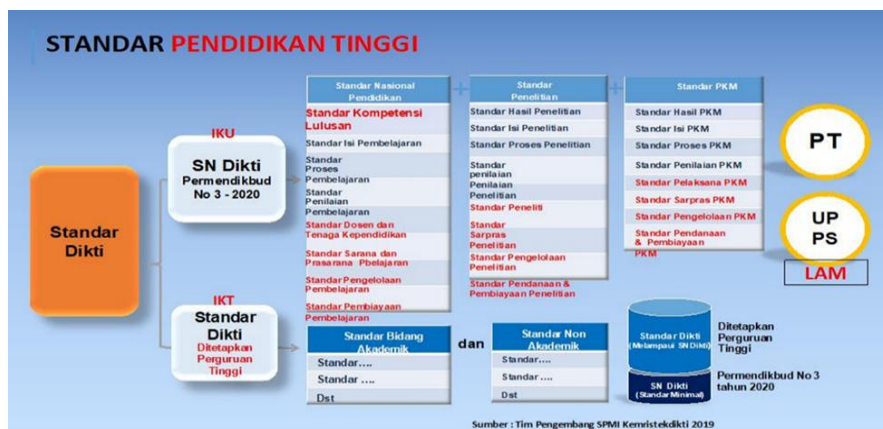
STANDAR PENDIDIKAN TINGGI

Standar Dikti

IKU

SN Dikti
Permendikbud No 3 - 2020

IKT

Standar Dikti
Ditetapkan Perguruan Tinggi

| Standar Nasional Pendidikan |
|---|
| Standar Kompetensi Lulusan |
| Standar Isi Pembelajaran |
| Standar Proses Pembelajaran |
| Standar Penilaian Pembelajaran |
| Standar Dosen dan Tenaga Kependidikan |
| Standar Sarana dan Prasarana Pbelajaran |
| Standar Pengelolaan Pembelajaran |
| Standar Pembiayaan Pembelajaran |

+

| Standar Penelitian |
|---|
| Standar Hasil Penelitian |
| Standar Isi Penelitian |
| Standar Proses Penelitian |
| Standar penilaian Penilaian Penelitian |
| Standar Peneliti |
| Standar Sarpras Penelitian |
| Standar Pengelolaan Penelitian |
| Standar Pendanaan & Pembiayaan Penelitian |

+

| Standar PKM |
|---|
| Standar Hasil PKM |
| Standar Isi PKM |
| Standar Proses PKM |
| Standar Penilaian PKM |
| Standar Pelaksana PKM |
| Standar Sarpras PKM |
| Standar Pengelolaan PKM |
| Standar Pendanaan & Pembiayaan PKM |

PT

UP PS

LAM

| Standar Bidang Akademik |
|---|
| Standar.... |
| Standar .... |
| Dst |

dan

| Standar Non Akademik |
|---|
| Standar.... |
| Standar.... |
| Dst |

Standar Dikti (Melampaui SN Dikti)

Ditetapkan Perguruan Tinggi

SN Dikti (Standar Minimal)

Permendikbud No 3 tahun 2020

Sumber : Tim Pengembang SPMI Kemristekdikti 2019